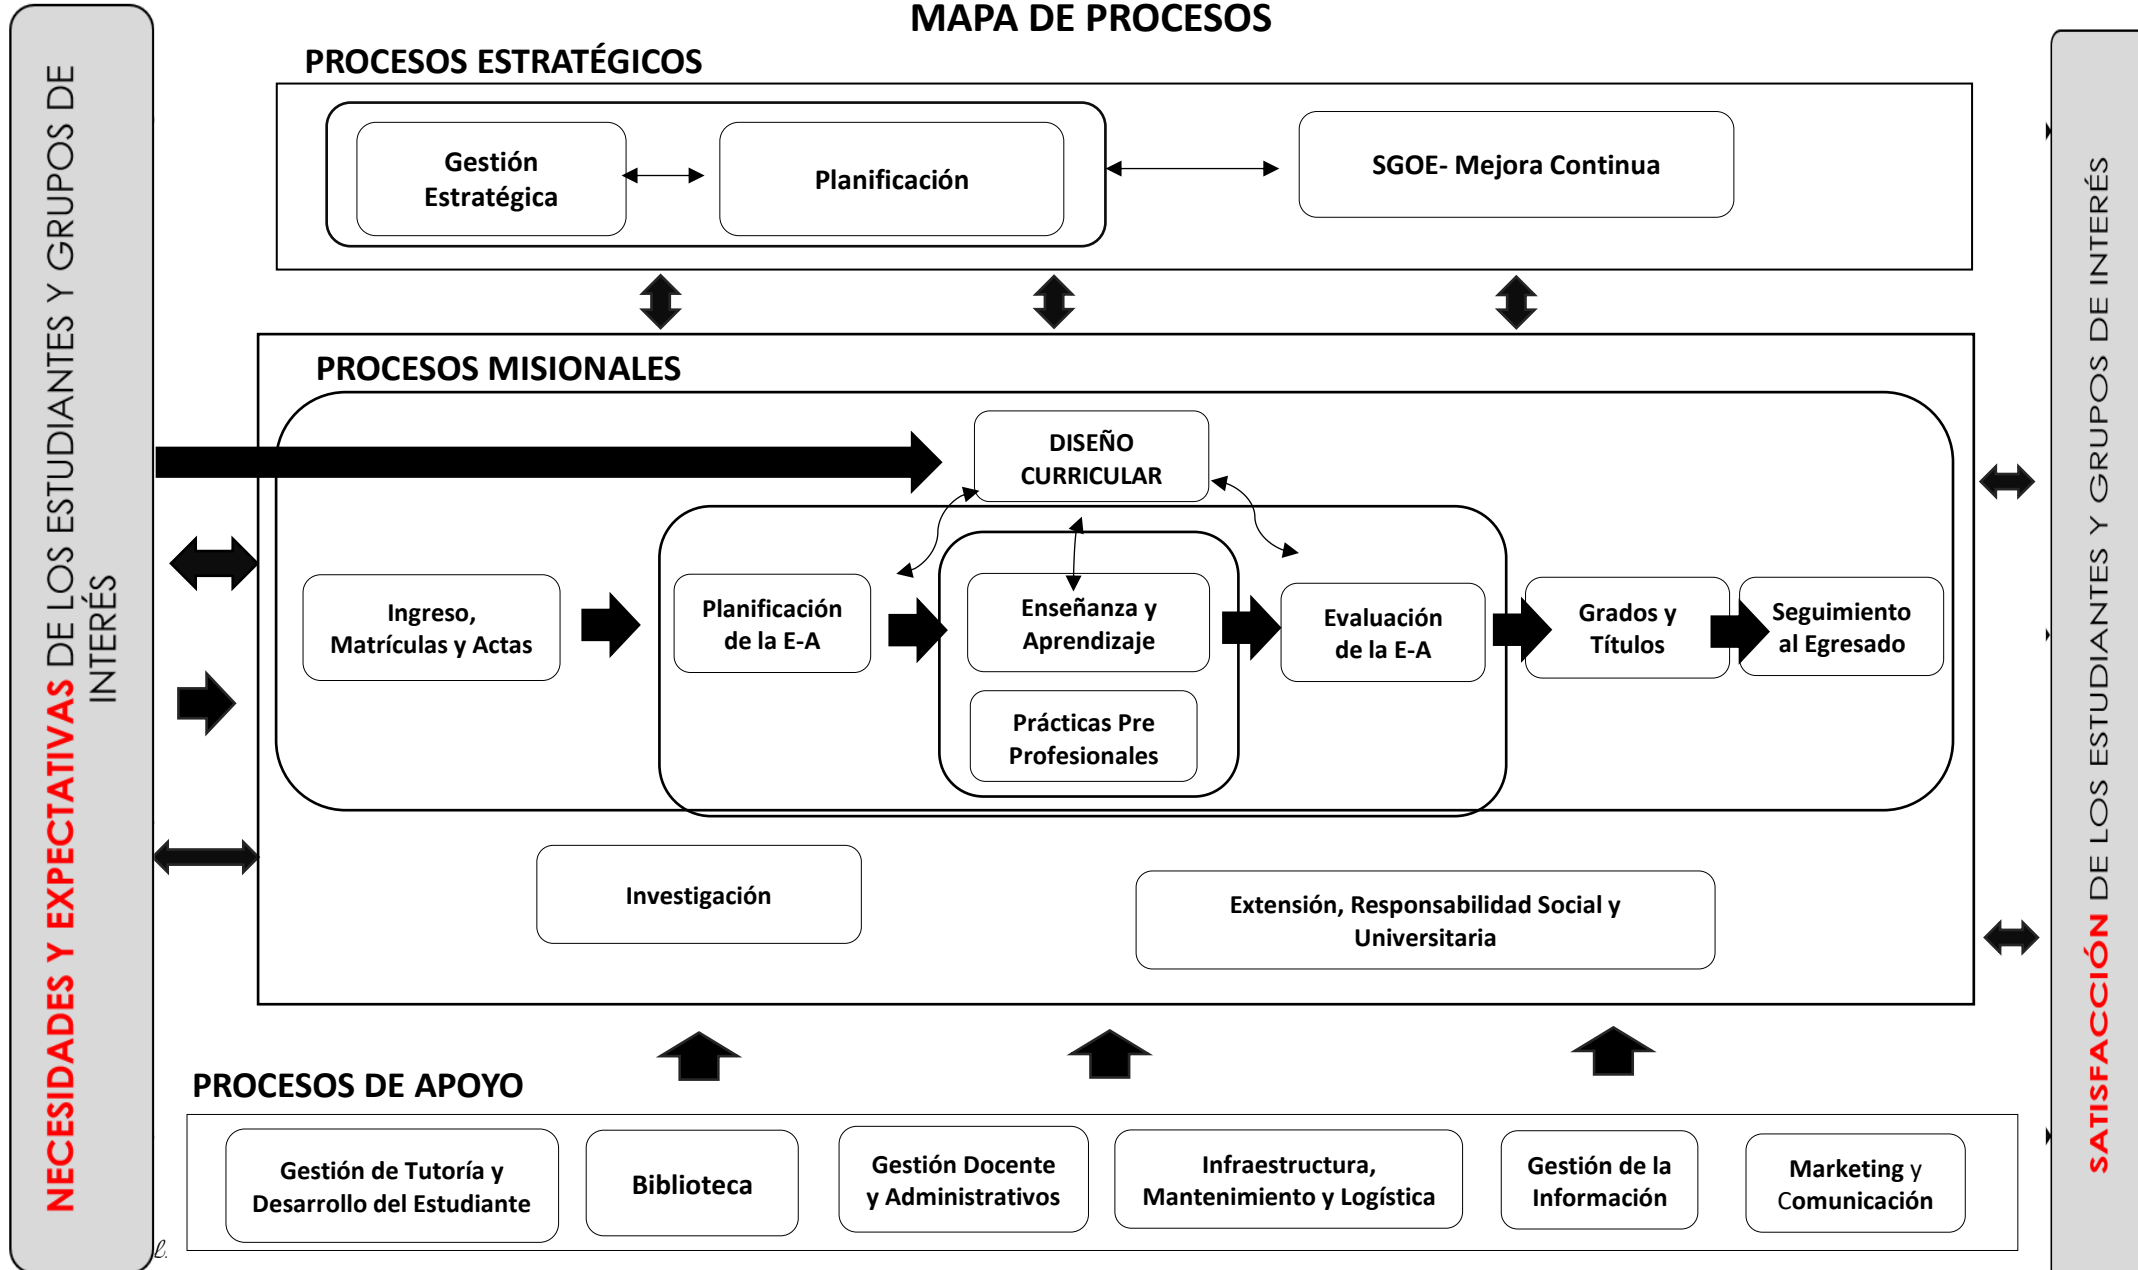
MAPA DE PROCESOS

NECESIDADES Y EXPECTATIVAS DE LOS ESTUDIANTES Y GRUPOS DE INTERÉS

PROCESOS ESTRATÉGICOS

Gestión Estratégica

Planificación

SGOE- Mejora Continua

PROCESOS MISIONALES

DISEÑO CURRICULAR

Ingreso, Matrículas y Actas

Planificación de la E-A

Enseñanza y Aprendizaje

Prácticas Pre Profesionales

Evaluación de la E-A

Grados y Títulos

Seguimiento al Egresado

Investigación

Extensión, Responsabilidad Social y Universitaria

PROCESOS DE APOYO

Gestión de Tutoría y Desarrollo del Estudiante

Biblioteca

Gestión Docente y Administrativos

Infraestructura, Mantenimiento y Logística

Gestión de la Información

Marketing y Comunicación

SATISFACCIÓN DE LOS ESTUDIANTES Y GRUPOS DE INTERÉS